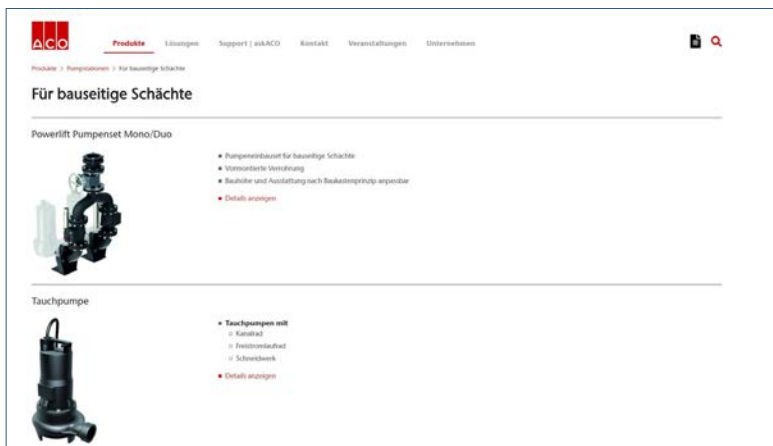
ACO

Produkte Lösungen Support | askACO Kontakt Veranstaltungen Unternehmen

Produkte > Pumpstationen > Für bauseitige Schächte

Für bauseitige Schächte

Powerlift Pumpenset Mono/Duo

- Pumpeneinbauset für bauseitige Schächte
- Vormontierte Verrohrung
- Bauhöhe und Ausstattung nach Baukastenprinzip anpassbar

Details anzeigen

Tauchpumpe

- Tauchpumpen mit
  - Kanalrad
  - Freistromlaufrad
  - Schneidwerk

Details anzeigen